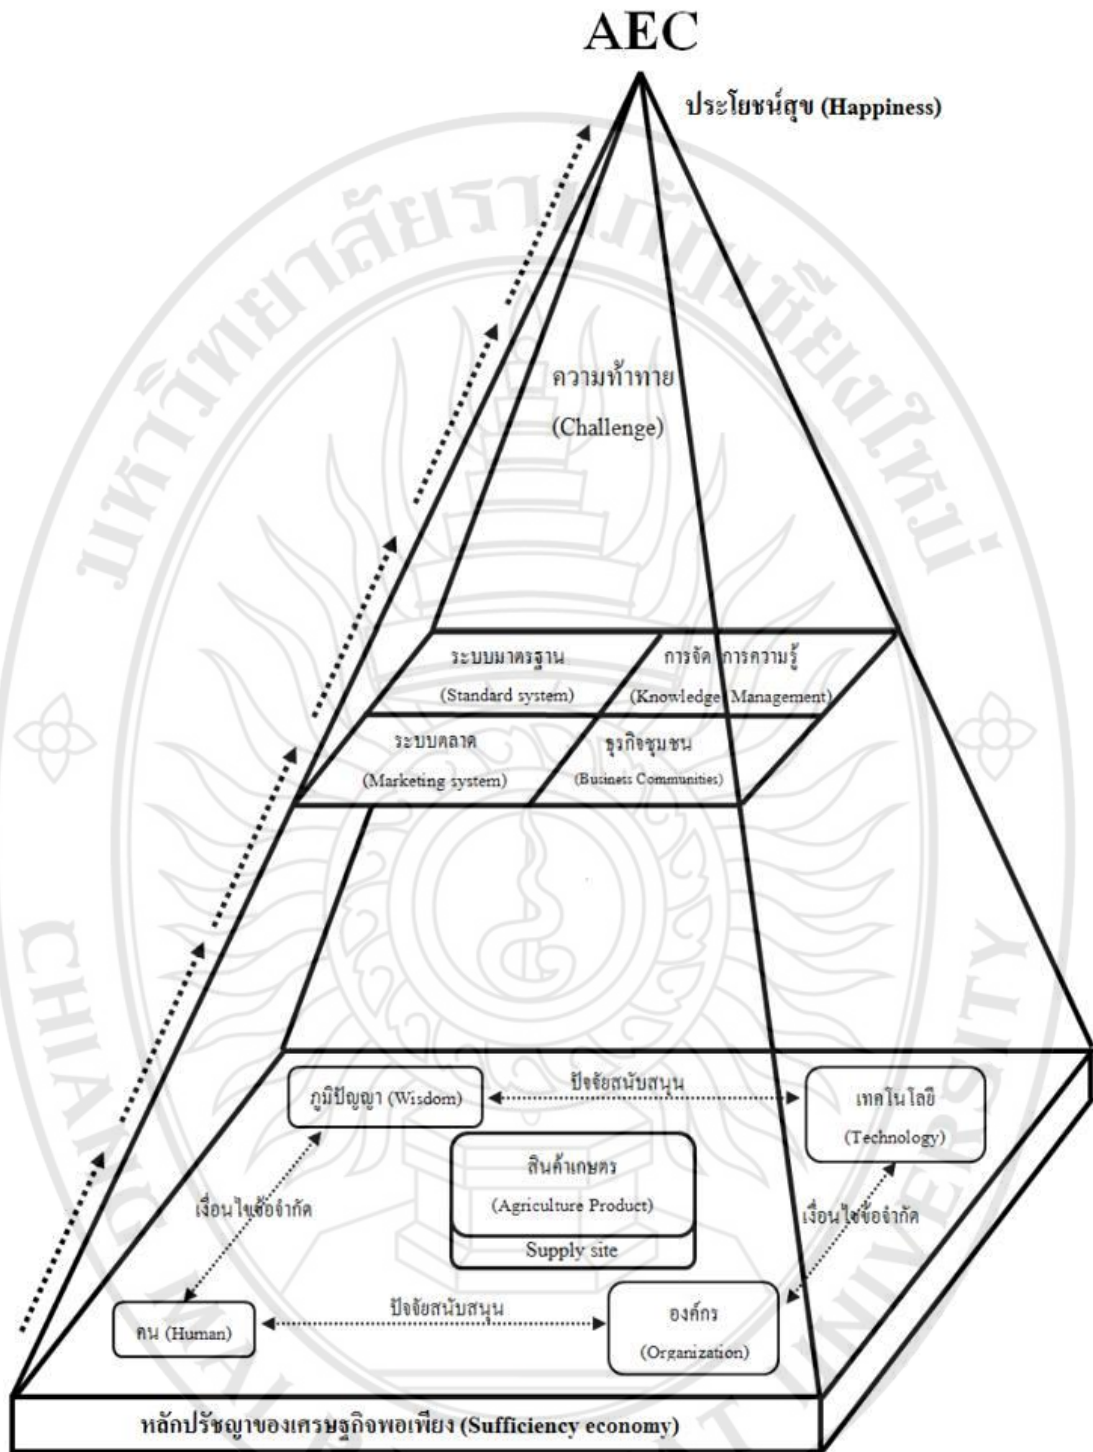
AEC

ประโยชน์สุข (Happiness)

ความท้าทาย

(Challenge)

ระบบมาตรฐาน

(Standard system)

การจัดการความรู้

(Knowledge Management)

ระบบตลาด

(Marketing system)

ธุรกิจชุมชน

(Business Communities)

ภูมิปัญญา (Wisdom)

ปัจจัยสนับสนุน

เทคโนโลยี

(Technology)

สินค้าเกษตร

(Agriculture Product)

Supply site

เงื่อนไขข้อจำกัด

เงื่อนไขข้อจำกัด

ปัจจัยสนับสนุน

คน (Human)

องค์กร

(Organization)

หลักปรัชญาของเศรษฐกิจพอเพียง (Sufficiency economy)